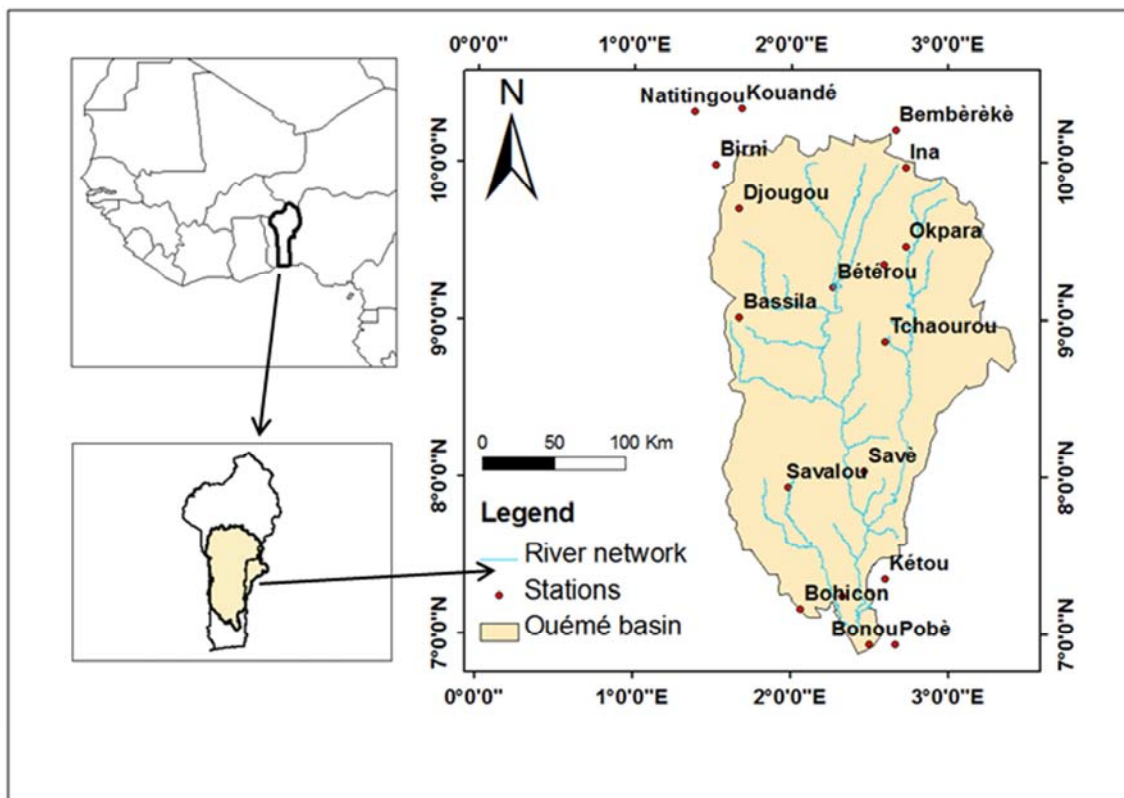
0°0'0"
1°0'0"E
2°0'0"E
3°0'0"E

N

Natitingou
Kouandé
Bembèrèkè
Birni
Ina
Djougou
Okpara
Bétérou
Bassila
Tchaourou
Savè
Savalou
Kétou
Bohicon
Bonou
Pobè

0 50 100 Km

Legend
River network
Stations
Ouémé basin

10°0'0"N
9°0'0"N
8°0'0"N
7°0'0"N

10°0'0"N
9°0'0"N
8°0'0"N
7°0'0"N

0°0'0"
1°0'0"E
2°0'0"E
3°0'0"E